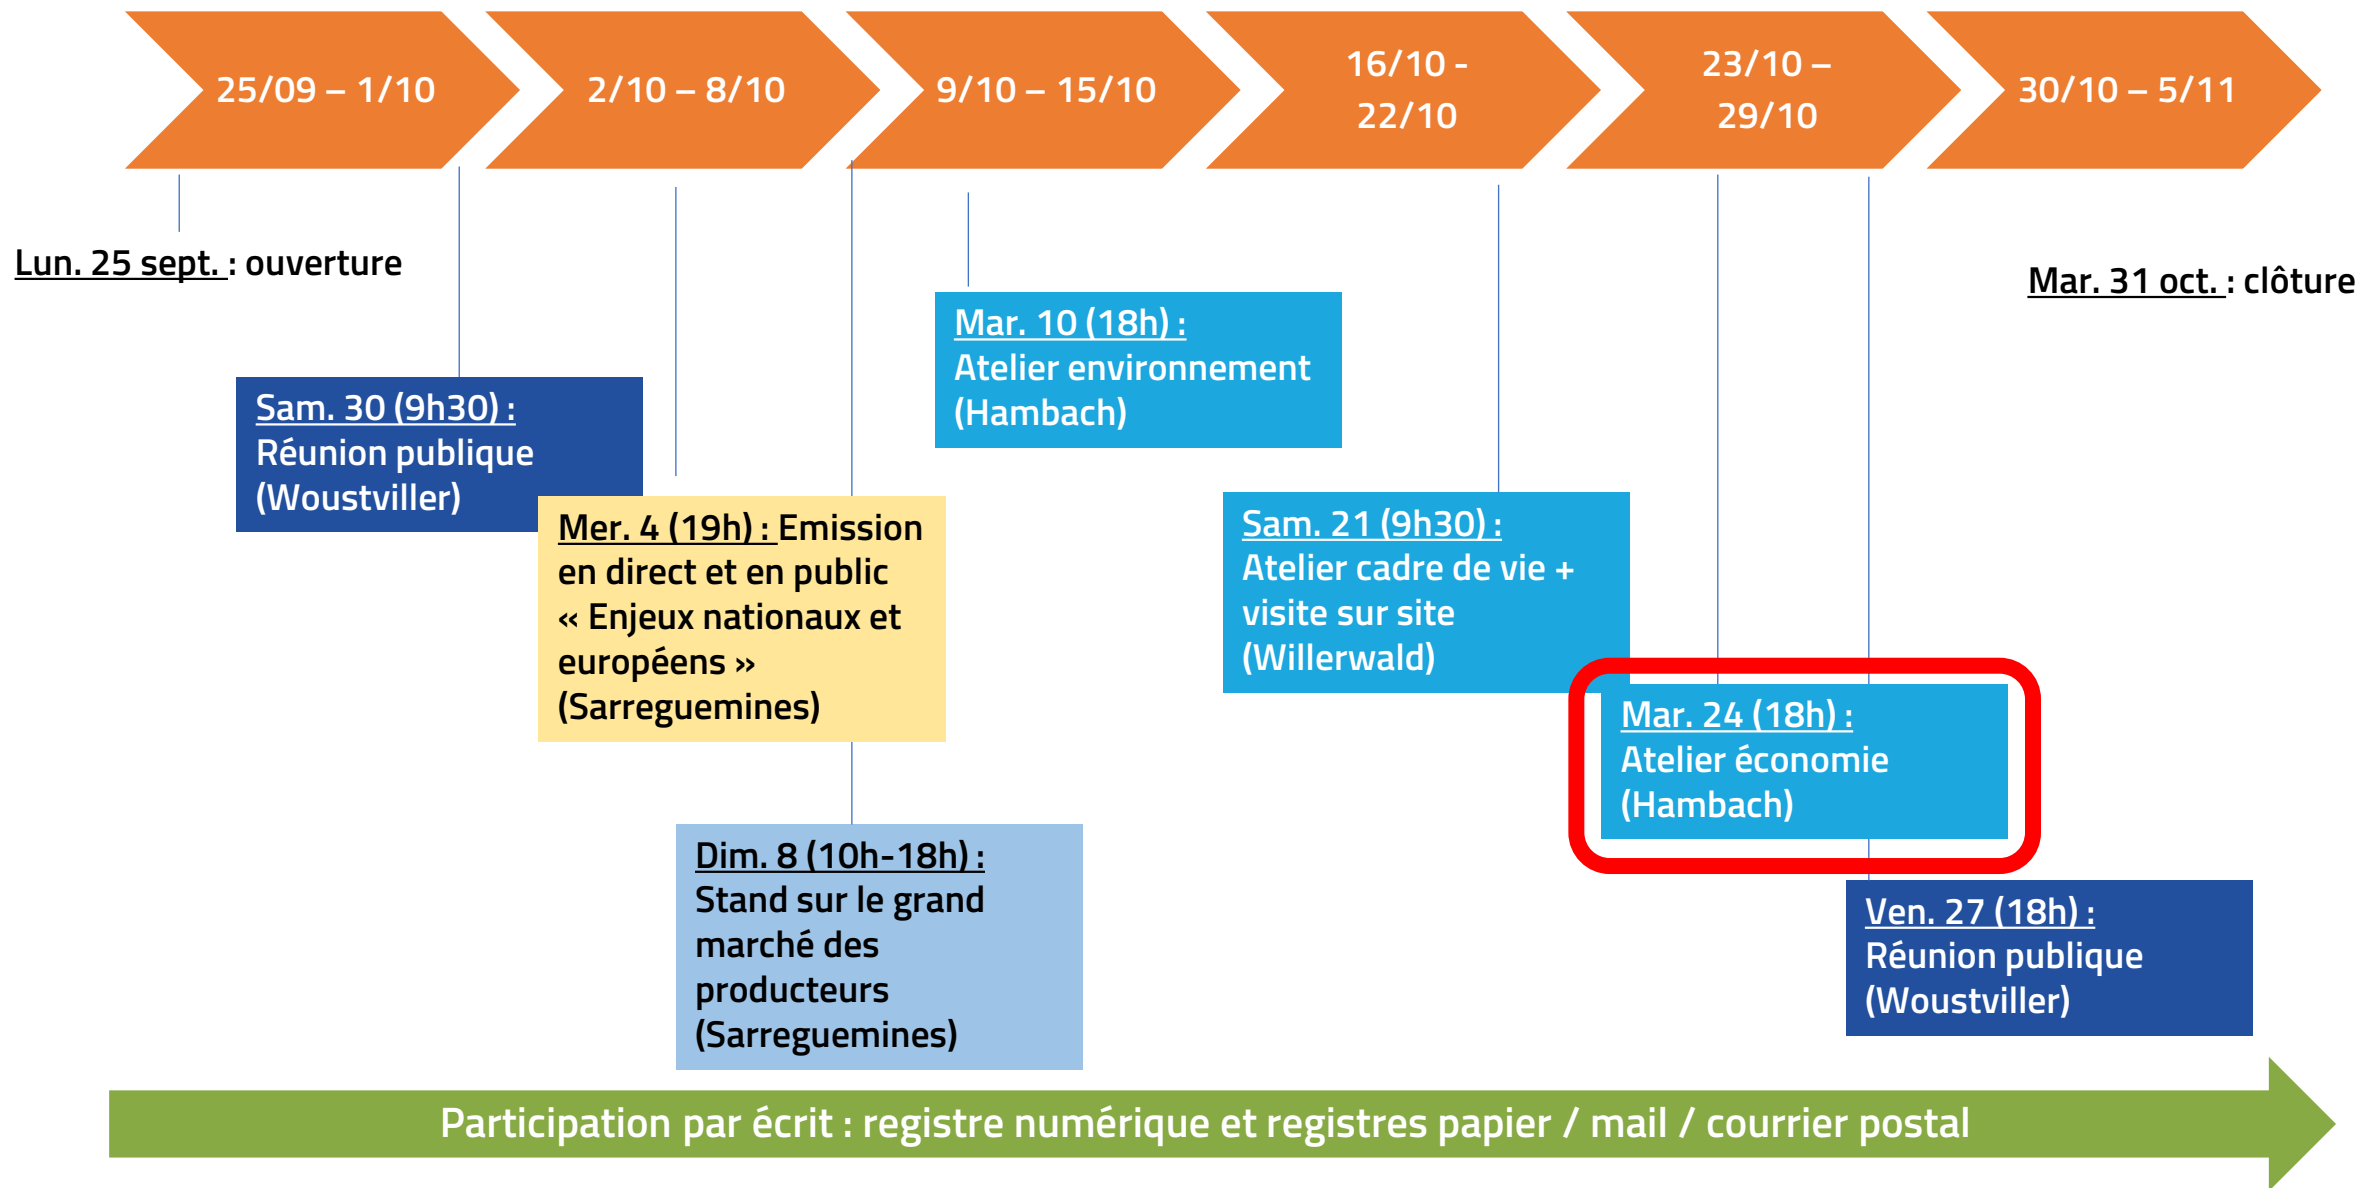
25/09 – 1/10

2/10 – 8/10

9/10 – 15/10

16/10 - 22/10

23/10 – 29/10

30/10 – 5/11

Lun. 25 sept. : ouverture

Mar. 31 oct. : clôture

Sam. 30 (9h30) : Réunion publique (Woustviller)

Mer. 4 (19h) : Emission en direct et en public « Enjeux nationaux et européens » (Sarreguemines)

Dim. 8 (10h-18h) : Stand sur le grand marché des producteurs (Sarreguemines)

Mar. 10 (18h) : Atelier environnement (Hambach)

Sam. 21 (9h30) : Atelier cadre de vie + visite sur site (Willerwald)

Mar. 24 (18h) : Atelier économie (Hambach)

Ven. 27 (18h) : Réunion publique (Woustviller)

Participation par écrit : registre numérique et registres papier / mail / courrier postal